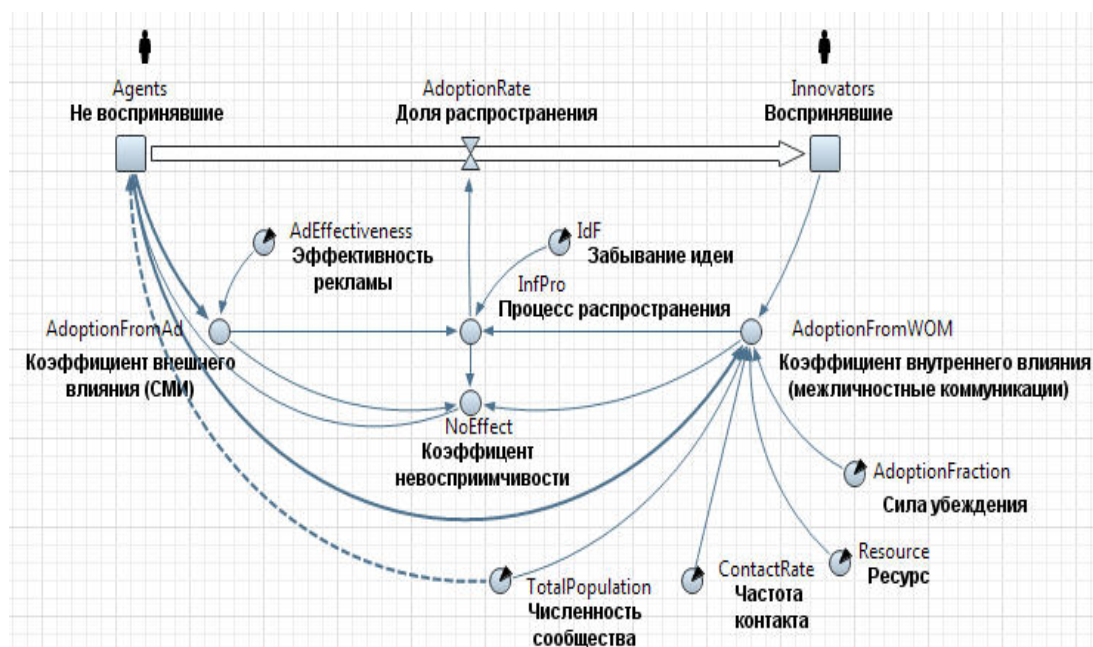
Agents
Не воспринявшие

AdoptionRate
Доля распространения

Innovators
Воспринявшие

AdEffectiveness
Эффективность рекламы

IdF
Забывание идеи

InfPro
Процесс распространения

AdoptionFromAd
Коэффициент внешнего влияния (СМИ)

AdoptionFromWOM
Коэффициент внутреннего влияния (межличностные коммуникации)

NoEffect
Коэффицент невосприимчивости

AdoptionFraction
Сила убеждения

Resource
Ресурс

ContactRate
Частота контакта

TotalPopulation
Численность сообщества